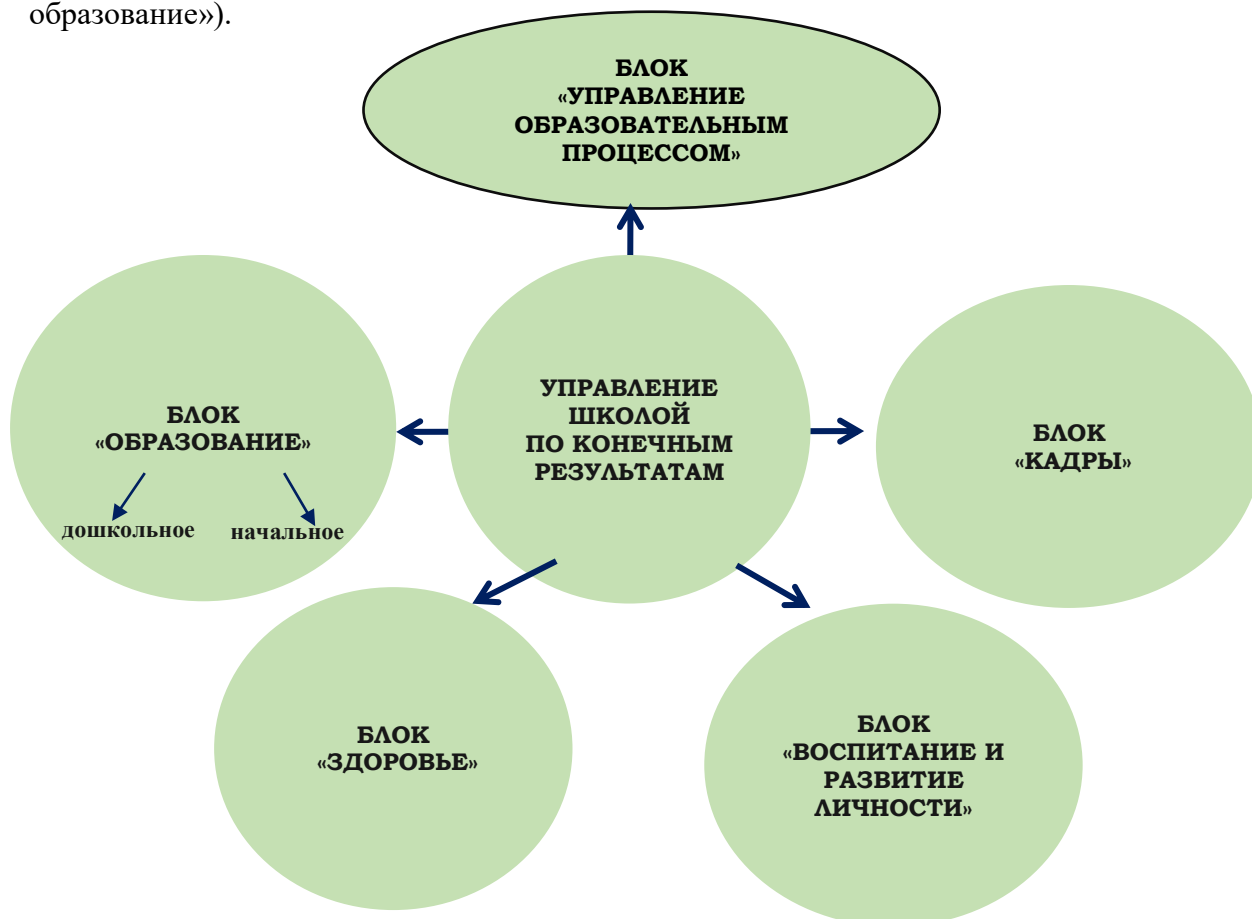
образование»).

БЛОК «УПРАВЛЕНИЕ ОБРАЗОВАТЕЛЬНЫМ ПРОЦЕССОМ»

БЛОК «ОБРАЗОВАНИЕ»

дошкольное

начальное

УПРАВЛЕНИЕ ШКОЛОЙ ПО КОНЕЧНЫМ РЕЗУЛЬТАТАМ

БЛОК «КАДРЫ»

БЛОК «ЗДОРОВЬЕ»

БЛОК «ВОСПИТАНИЕ И РАЗВИТИЕ ЛИЧНОСТИ»